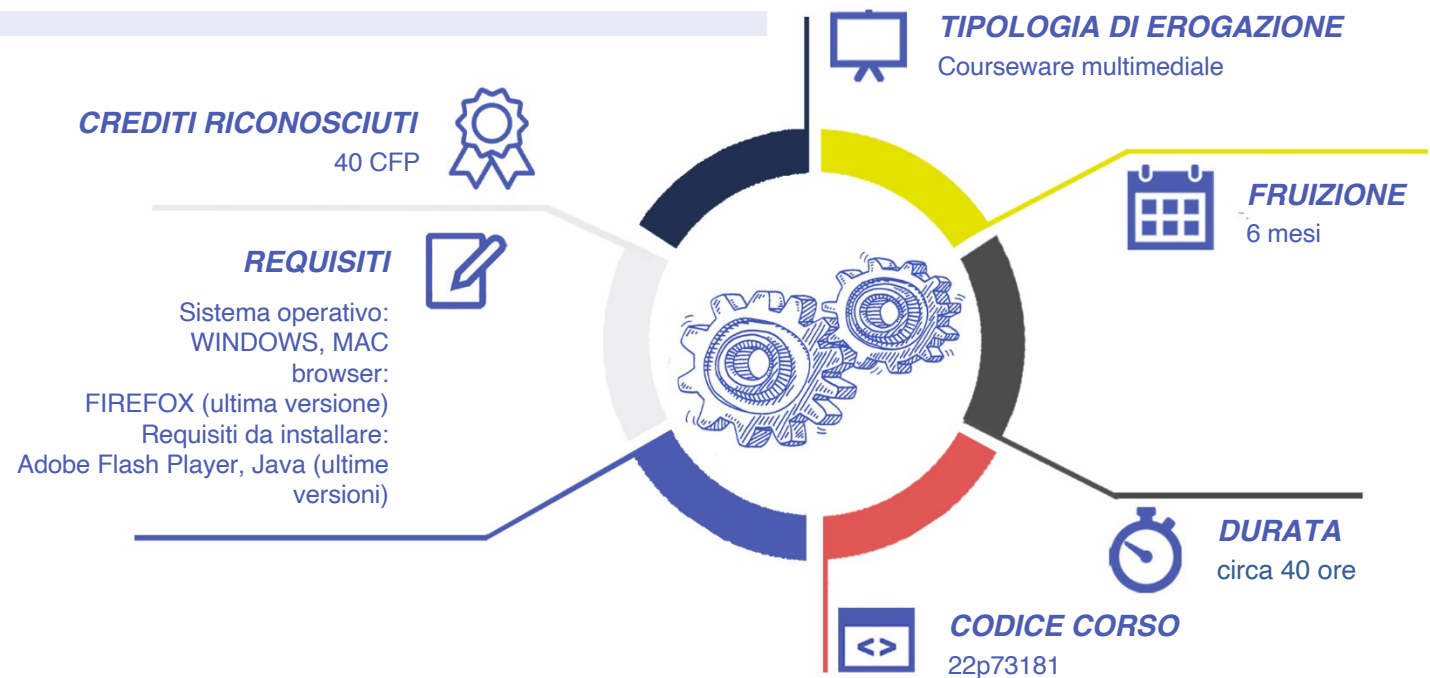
TIPOLOGIA DI EROGAZIONE
Courseware multimediale

CREDITI RICONOSCIUTI
40 CFP

FRUIZIONE
6 mesi

REQUISITI

Sistema operativo: WINDOWS, MAC browser: FIREFOX (ultima versione) Requisiti da installare: Adobe Flash Player, Java (ultime versioni)

DURATA
circa 40 ore

<>

CODICE CORSO
22p73181